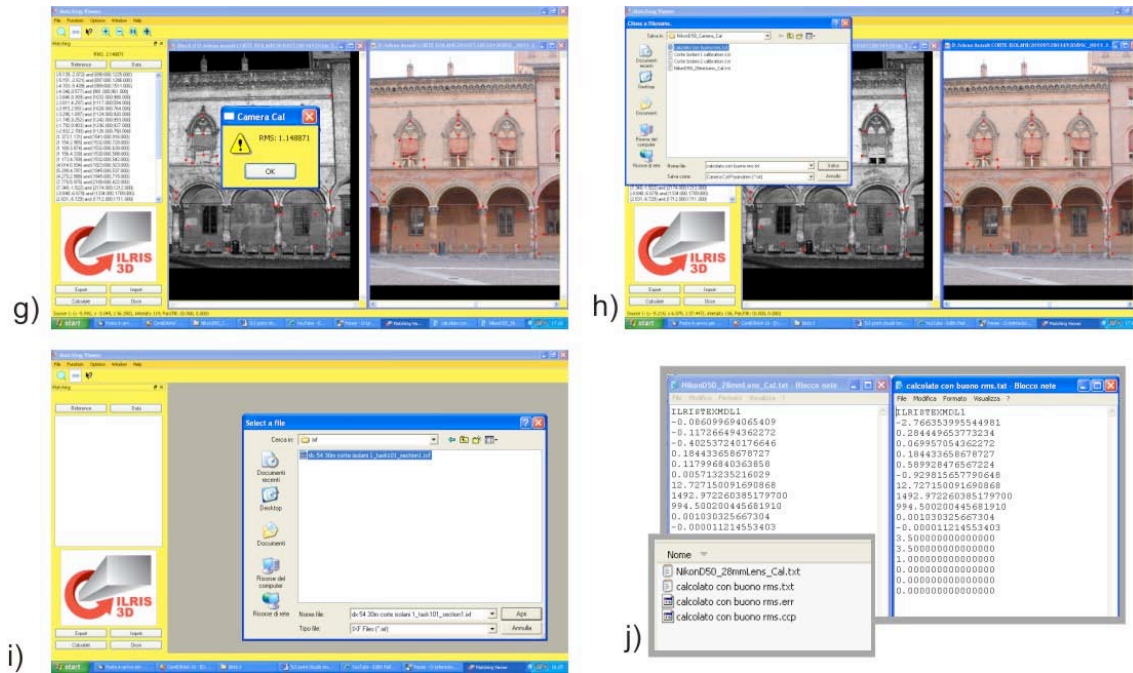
Camera Cal

RMS: 1.148871

OK

ILRIS 3D

g)

h)

ILRIS 3D

Select a file

Cerca in: ixf

Documenti recenti

Desktop

Documenti

Risorse del computer

Risorse di rete

Nome file:

Tipo file: IXF Files (*.ixf)

Apri

Annulla

ILRIS 3D

i)

NikonD50_28mmLens_Cal.txt - Blocco note

File Modifica Formato Visualizza ?

ILRISTEXMDL1
-0.086099694065409
-0.117266494362272
-0.402537240176646
0.184433658678727
0.117996840363858
0.005713235216029
12.727150091690868
1492.972260385179700
994.500200445681910
0.001030325667304
-0.000011214553403

calcolato con buono rms.txt - Blocco note

File Modifica Formato Visualizza ?

ILRISTEXMDL1
-2.766353995544981
0.284449653773234
0.069957054362272
0.184433658678727
0.589928476567224
-0.929815657790648
12.727150091690868
1492.972260385179700
994.500200445681910
0.001030325667304
-0.000011214553403
3.500000000000000
3.500000000000000
1.000000000000000
0.000000000000000
0.000000000000000
0.000000000000000

Nome

NikonD50_28mmLens_Cal.txt
calcolato con buono rms.txt
calcolato con buono rms.err
calcolato con buono rms.ccp

j)